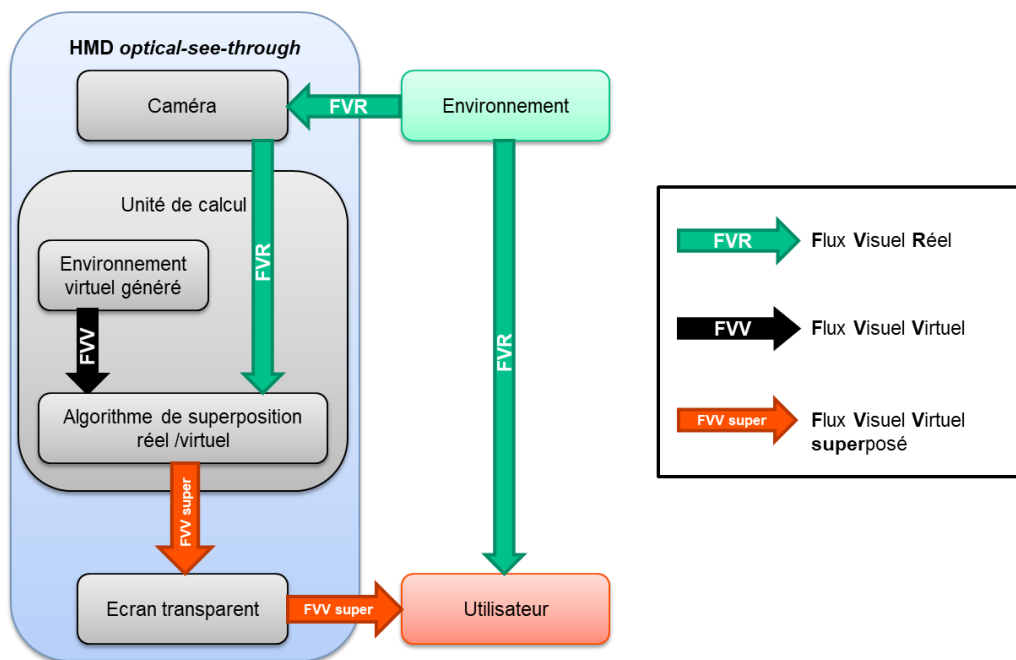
HMD *optical-see-through*

Caméra

FVR

Environnement

Unité de calcul

Environnement virtuel généré

FVV

FVR

FVR

Algorithme de superposition réel /virtuel

FVV super

Ecran transparent

FVV super

Utilisateur

FVR **F**lux **V**isuel **R**éel

FVV **F**lux **V**isuel **V**irtuel

FVV super **F**lux **V**isuel **V**irtuel **super**posé